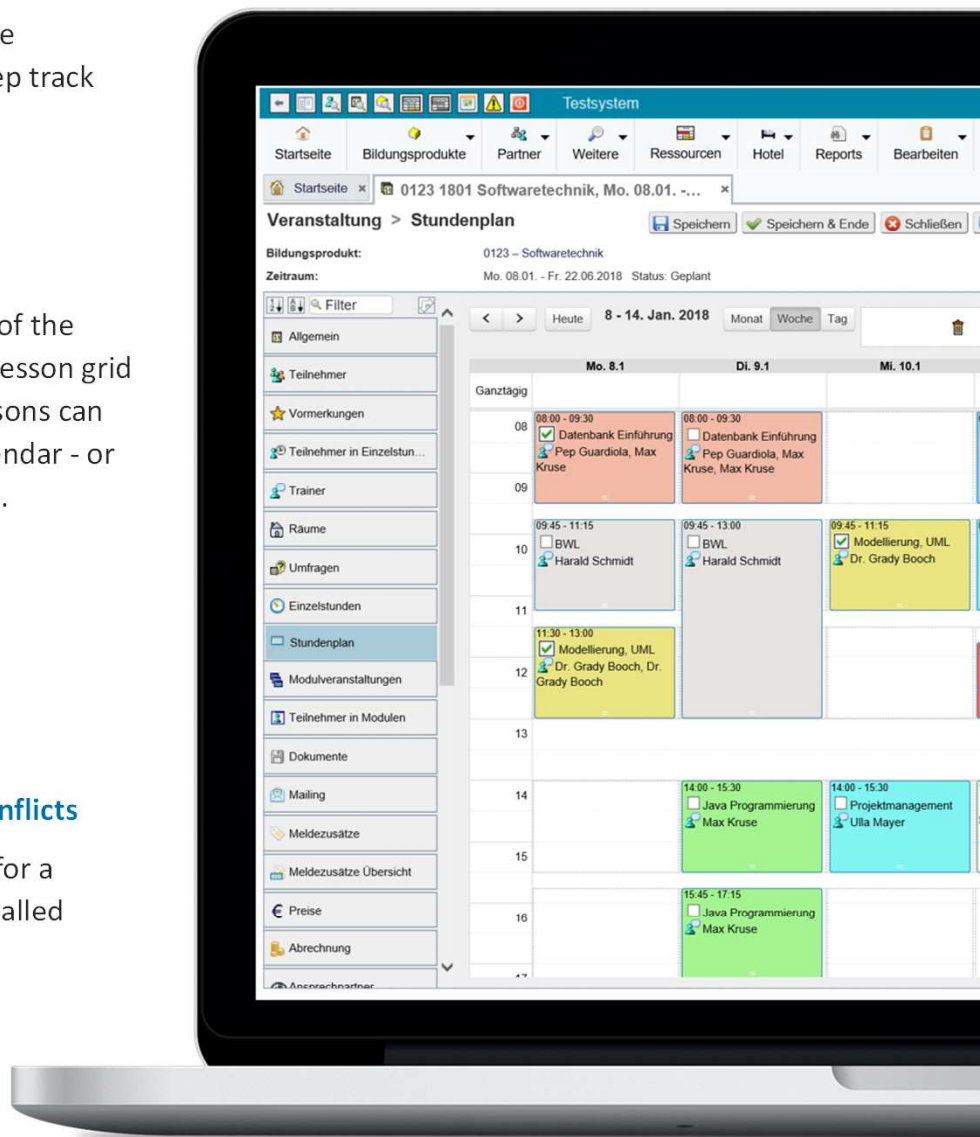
e
ep track

of the
esson grid
sons can
endar - or
.

nflicts

for a
alled

Testsystem

Startseite Bildungsprodukte Partner Weitere Ressourcen Hotel Reports Bearbeiten

Startseite × 0123 1801 Softwaretechnik, Mo. 08.01. -... ×

Veranstaltung > Stundenplan

Speichern Speichern & Ende Schließen

Bildungsprodukt: 0123 – Softwaretechnik
Zeitraum: Mo. 08.01. - Fr. 22.06.2018 Status: Geplant

Filter

Allgemein
Teilnehmer
Vormerkungen
Teilnehmer in Einzelstun...
Trainer
Räume
Umfragen
Einzelstunden
Stundenplan
Modulveranstaltungen
Teilnehmer in Modulen
Dokumente
Mailing
Meldezusätze
Meldezusätze Übersicht
Preise
Abrechnung
Ansprechpartner

< > Heute 8 - 14. Jan. 2018 Monat Woche Tag

| | Mo. 8.1 | Di. 9.1 | Mi. 10.1 |
|---|---|---|---|
| Ganztägig | | | |
| 08 | 08:00 - 09:30 Datenbank Einführung Pep Guardiola, Max Kruse | 08:00 - 09:30 Datenbank Einführung Pep Guardiola, Max Kruse, Max Kruse | |
| 09 | | | |
| 10 | 09:45 - 11:15 BWL Harald Schmidt | 09:45 - 13:00 BWL Harald Schmidt | 09:45 - 11:15 Modellierung, UML Dr. Grady Booch |
| 11 | | | |
| 12 | 11:30 - 13:00 Modellierung, UML Dr. Grady Booch, Dr. Grady Booch | | |
| 13 | | | |
| 14 | | 14:00 - 15:30 Java Programmierung Max Kruse | 14:00 - 15:30 Projektmanagement Ulla Mayer |
| 15 | | | |
| 16 | | 15:45 - 17:15 Java Programmierung Max Kruse | |
| 17 | | | |